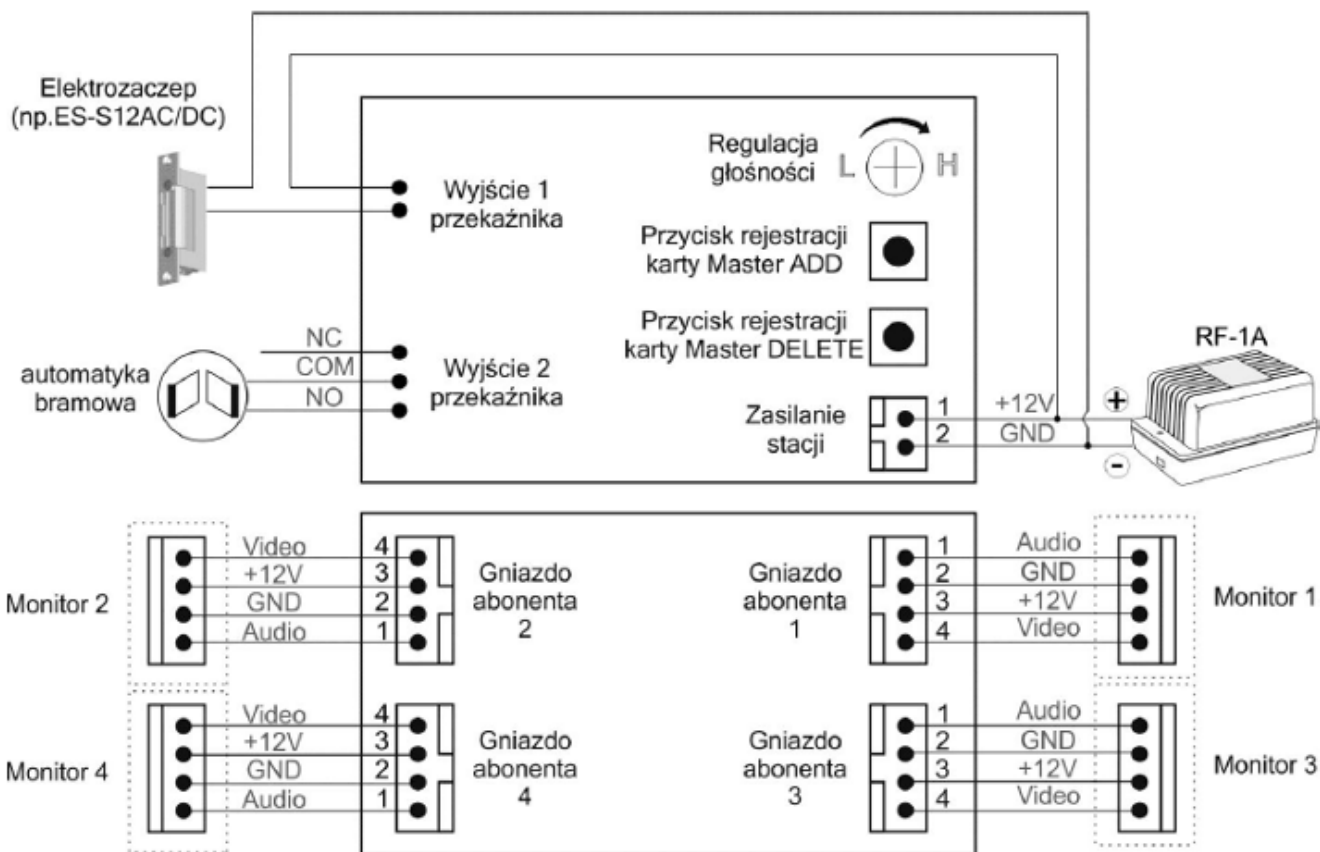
Elektrozaczep (np.ES-S12AC/DC)

Wyjście 1 przekaźnika

Regulacja głośności L H

Przycisk rejestracji karty Master ADD

Przycisk rejestracji karty Master DELETE

NC
COM
NO

automatyka bramowa

Wyjście 2 przekaźnika

Zasilanie stacji

1 +12V
2 GND

RF-1A

+
-

Monitor 2

Video 4
+12V 3
GND 2
Audio 1

Gniazdo abonenta 2

Gniazdo abonenta 1

1 Audio
2 GND
3 +12V
4 Video

Monitor 1

Monitor 4

Video 4
+12V 3
GND 2
Audio 1

Gniazdo abonenta 4

Gniazdo abonenta 3

1 Audio
2 GND
3 +12V
4 Video

Monitor 3